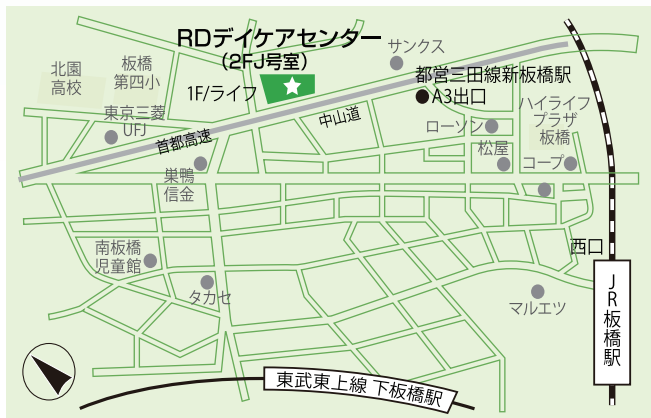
RDデイケアセンター
（2FJ号室）

1F/ライフ

北園高校

板橋第四小

東京三菱UFJ

首都高速

巣鴨信金

中山道

サンクス

都営三田線新板橋駅

A3出口

ハイライフプラザ板橋

ローソン

松屋

コープ

西口

南板橋児童館

タカセ

マルエツ

JR板橋駅

東武東上線 下板橋駅